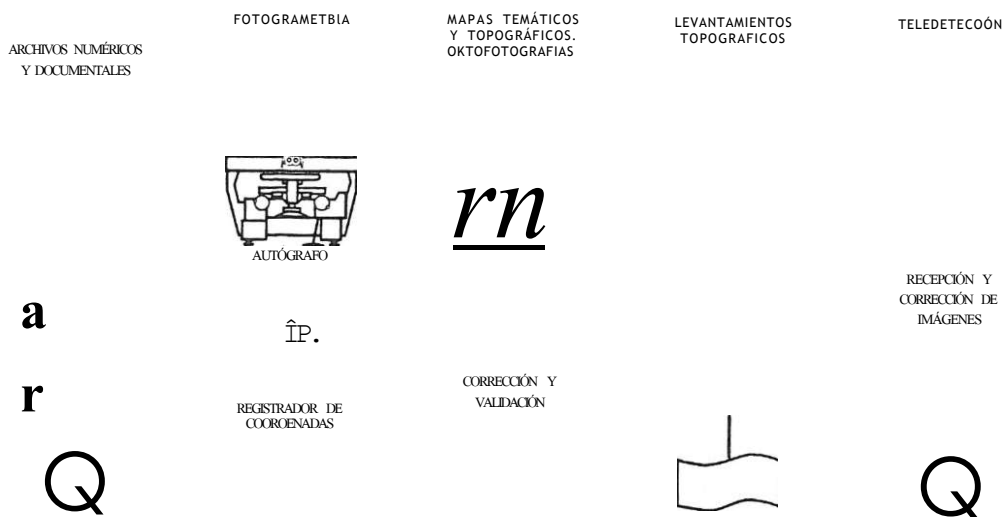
FOTOGRAMETBIA

MAPAS TEMÁTICOS Y TOPOGRÁFICOS. OKTOFOTOGRAFIAS

LEVANTAMIENTOS TOPOGRAFICOS

TELEDETECOÓN

ARCHIVOS NUMÉRICOS Y DOCUMENTALES

AUTÓGRAFO

rn

RECEPCIÓN Y CORRECCIÓN DE IMÁGENES

a

ÎP.

r

CORRECCIÓN Y VALIDACIÓN

REGISTRADOR DE COOROENADAS

Q

Q